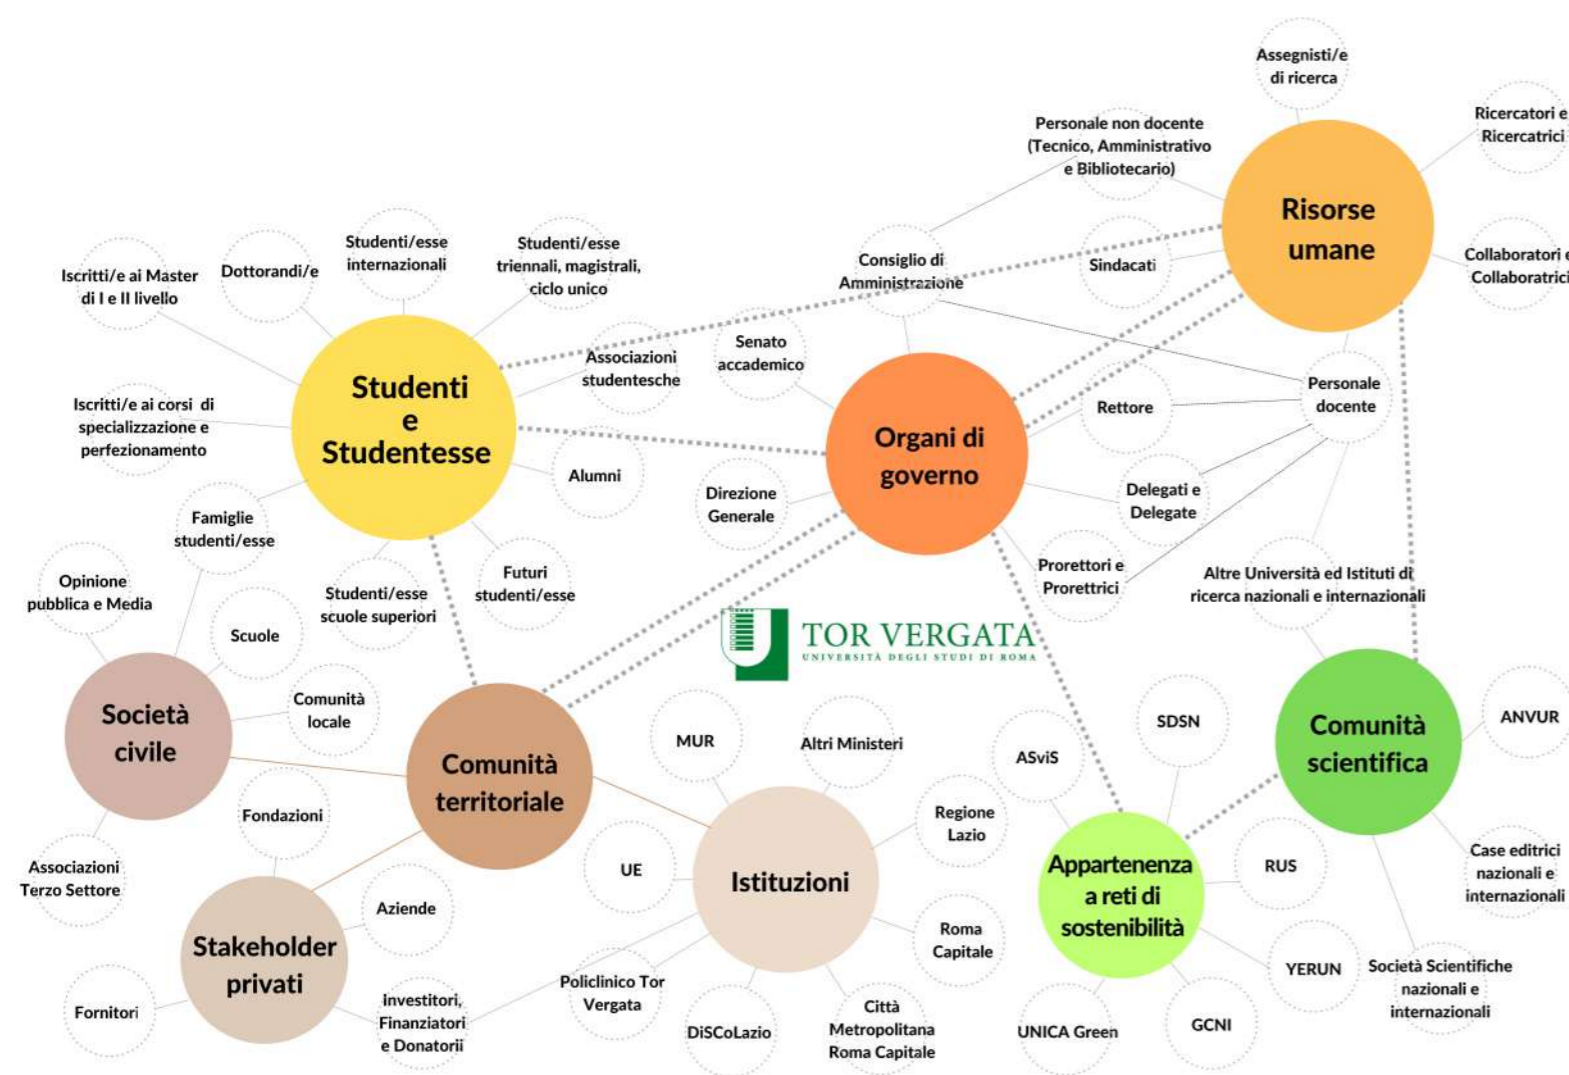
Assegnisti/e di ricerca

Ricercatori e Ricercatrici

Personale non docente (Tecnico, Amministrativo e Bibliotecario)

Risorse umane

Collaboratori e Collaboratrici

Sindacati

Consiglio di Amministrazione

Studenti/esse internazionali

Studenti/esse triennali, magistrali, ciclo unico

Iscritti/e ai Master di I e II livello

Dottorandi/e

Associazioni studentesche

Senato accademico

Personale docente

Studenti e Studentesse

Iscritti/e ai corsi di specializzazione e perfezionamento

Rettore

Organi di governo

Alumni

Direzione Generale

Delegati e Delegate

Famiglie studenti/esse

Prorettori e Prorettrici

Altre Università ed Istituti di ricerca nazionali e internazionali

Futuri studenti/esse

Opinione pubblica e Media

Studenti/esse scuole superiori

Scuole

TOR VERGATA
UNIVERSITÀ DEGLI STUDI DI ROMA

Società civile

Comunità locale

Comunità territoriale

MUR

Altri Ministeri

ASviS

SDSN

Comunità scientifica

ANVUR

Fondazioni

Regione Lazio

Associazioni Terzo Settore

UE

Istituzioni

Appartenenza a reti di sostenibilità

RUS

Case editrici nazionali e internazionali

Aziende

Stakeholder privati

Roma Capitale

YERUN

Società Scientifiche nazionali e internazionali

Fornitori

Investitori, Finanziatori e Donatorii

Policlinico Tor Vergata

DiSCoLazio

Città Metropolitana Roma Capitale

UNICA Green

GCNI